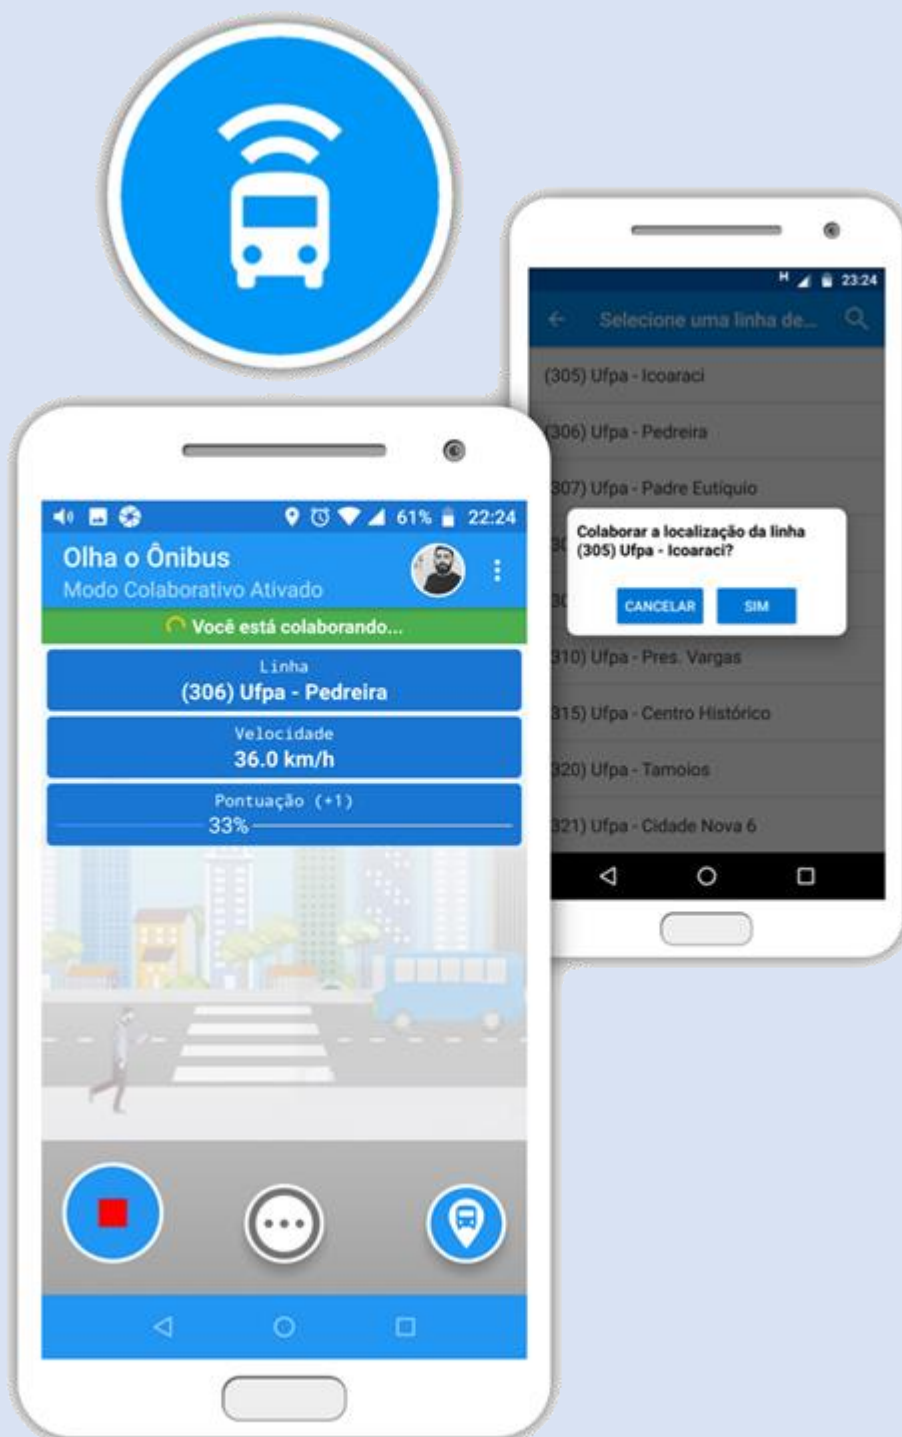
61% 22:24

Olha o Ônibus
Modo Colaborativo Ativado

Você está colaborando...

Linha
(306) Ufpa - Pedreira

Velocidade
36.0 km/h

Pontuação (+1)
33%

23:24

Selecione uma linha de...

(305) Ufpa - Icoaraci

(306) Ufpa - Pedreira

307) Ufpa - Padre Eutíquio

Colaborar a localização da linha (305) Ufpa - Icoaraci?

CANCELAR SIM

310) Ufpa - Pres. Vargas

315) Ufpa - Centro Histórico

320) Ufpa - Tamoios

321) Ufpa - Cidade Nova 6